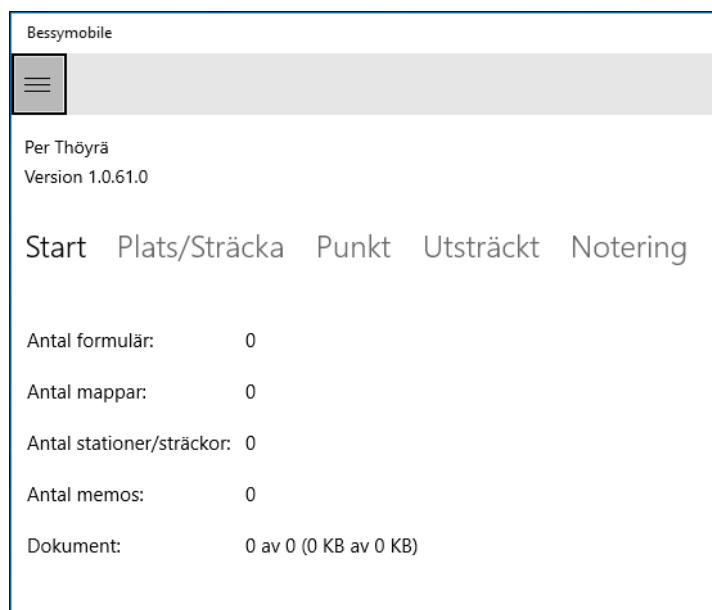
Bessymobile

Per Thöyrä
Version 1.0.61.0

Start Plats/Sträcka Punkt Utsträckt Notering

| | |
|---|---|
| Antal formulär: | 0 |
| Antal mappar: | 0 |
| Antal stationer/sträckor: | 0 |
| Antal memos: | 0 |
| Dokument: | 0 av 0 (0 KB av 0 KB) |